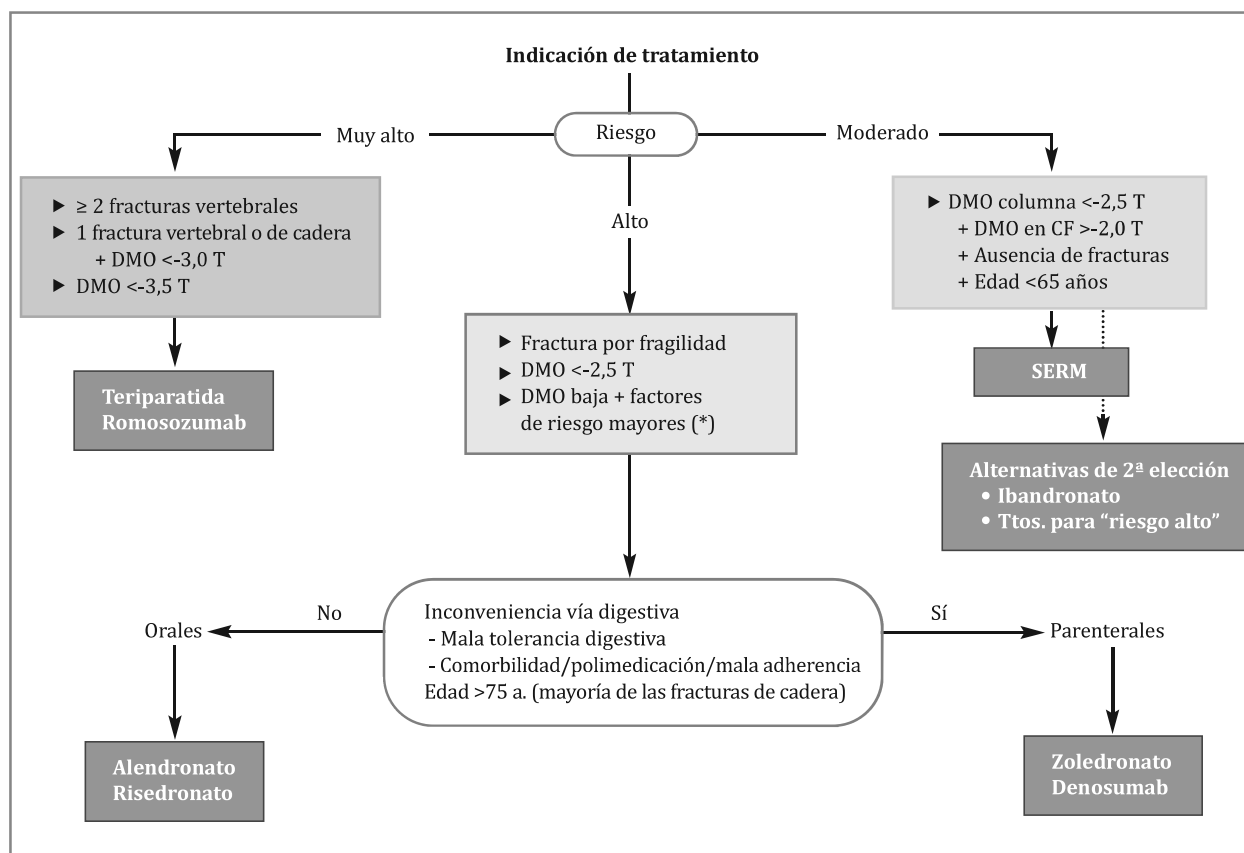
Indicación de tratamiento

Riesgo

Muy alto

Moderado

Alto

▶ ≥ 2 fracturas vertebrales
▶ 1 fractura vertebral o de cadera + DMO <-3,0 T
▶ DMO <-3,5 T

Teriparatida
Romosozumab

▶ Fractura por fragilidad
▶ DMO <-2,5 T
▶ DMO baja + factores de riesgo mayores (*)

▶ DMO columna <-2,5 T
+ DMO en CF >-2,0 T
+ Ausencia de fracturas
+ Edad <65 años

SERM

Alternativas de 2ª elección
• Ibandronato
• Ttos. para "riesgo alto"

Inconveniencia vía digestiva
- Mala tolerancia digestiva
- Comorbilidad/polimedicación/mala adherencia
Edad >75 a. (mayoría de las fracturas de cadera)

No

Orales

Sí

Parenterales

Alendronato
Risedronato

Zoledronato
Denosumab